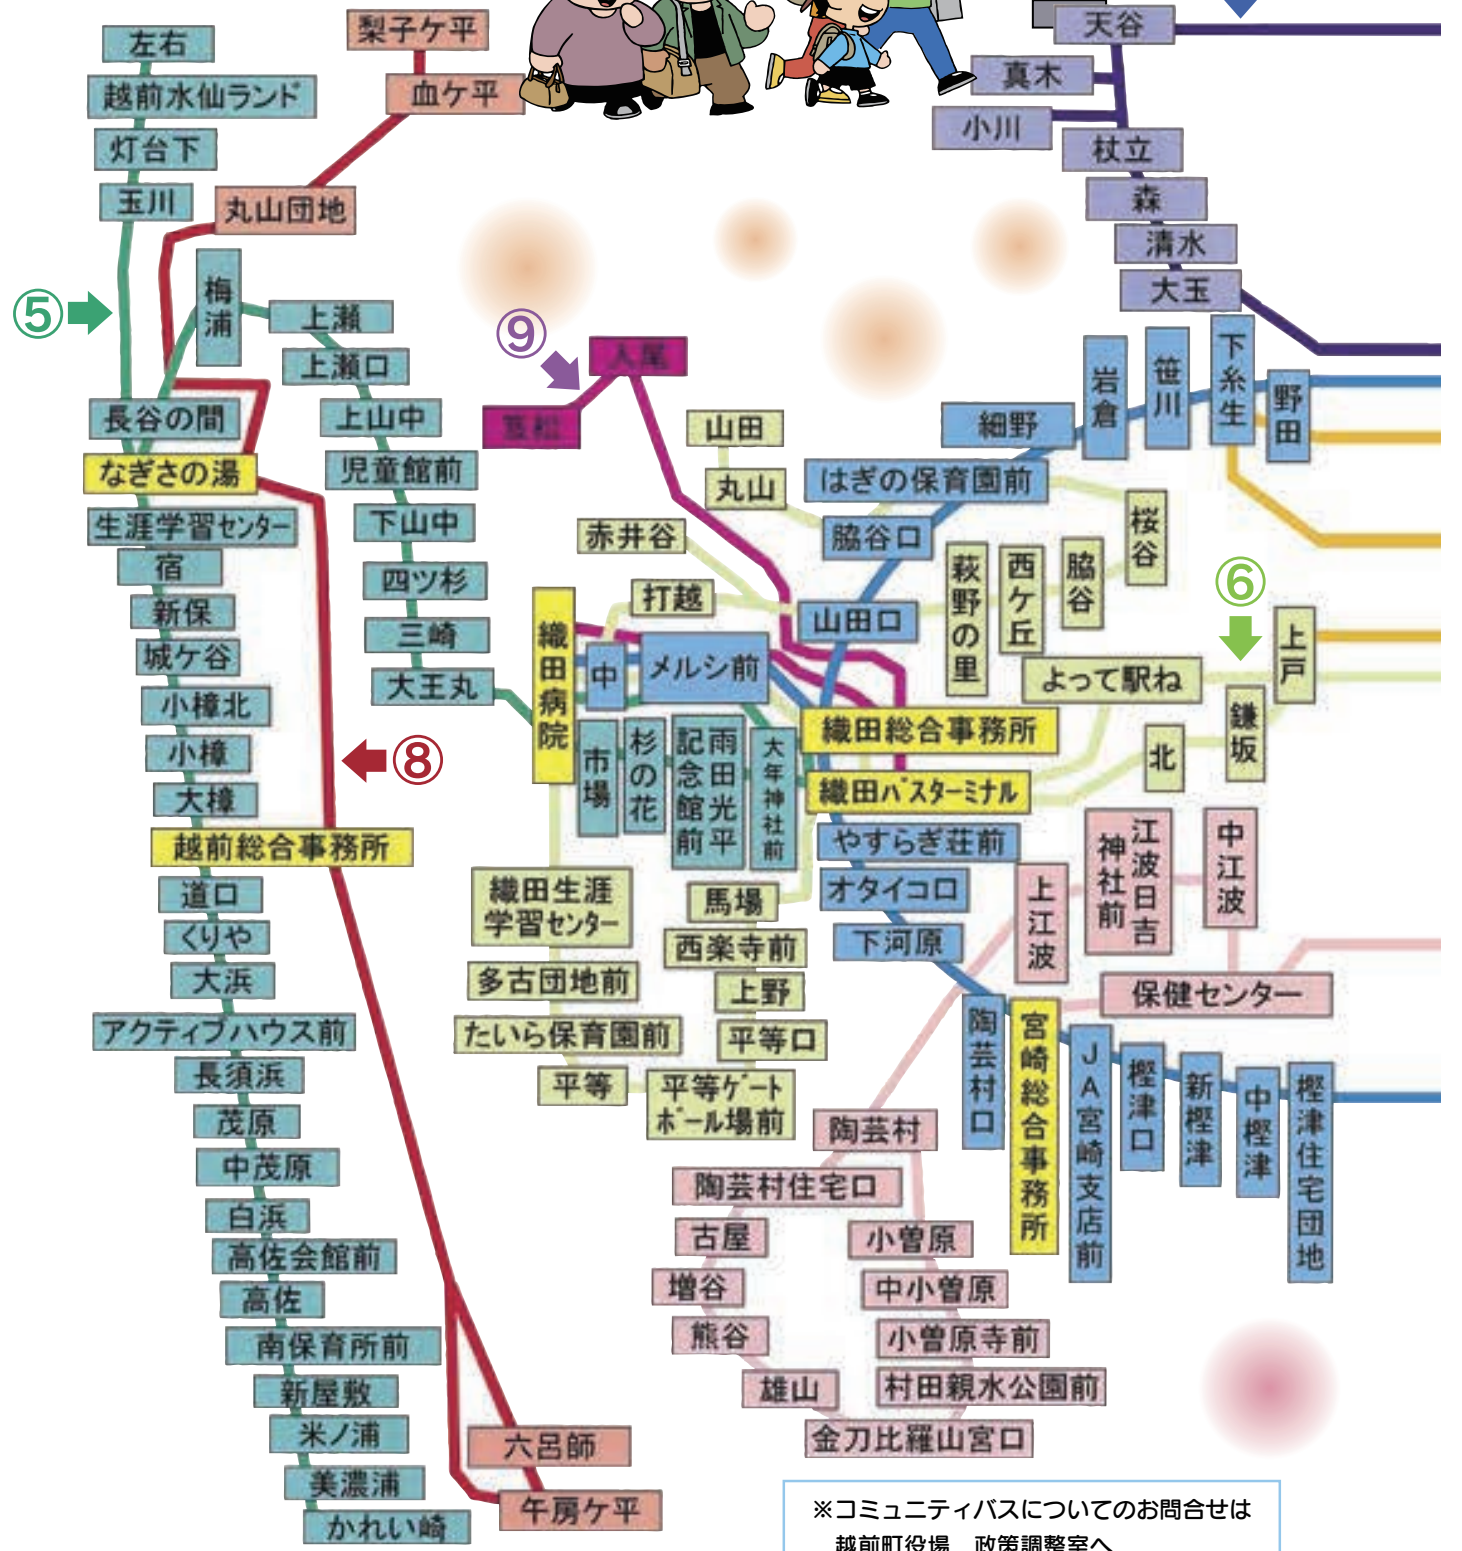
左右
越前水仙ランド
灯台下
玉川
梨子ケ平
血ケ平
丸山団地
天谷
真木
小川
杖立
森
清水
大玉
⑤
梅浦
上瀬
上瀬口
⑨
入尾
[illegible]
長谷の間
なぎさの湯
上山中
児童館前
下山中
四ツ杉
三崎
大王丸
生涯学習センター
宿
新保
城ケ谷
小樟北
小樟
大樟
⑧
越前総合事務所
道口
くりや
大浜
アクティブハウス前
長須浜
茂原
中茂原
白浜
高佐会館前
高佐
南保育所前
新屋敷
米ノ浦
美濃浦
かれい崎
六呂師
午房ケ平
山田
丸山
赤井谷
打越
織田病院
中
メルシ前
市場
杉の花
記念館前
雨田光平
大年神社前
織田生涯学習センター
馬場
西楽寺前
多古団地前
上野
たいら保育園前
平等口
平等
平等ゲートボール場前
岩倉
笹川
下糸生
野田
細野
はぎの保育園前
脇谷口
萩野の里
西ケ丘
脇谷
桜谷
山田口
⑥
上戸
よって駅ね
鎌坂
織田総合事務所
北
織田バスターミナル
やすらぎ荘前
オタイコロ
下河原
上江波
神社前
江波日吉
中江波
保健センター
陶芸村口
宮崎総合事務所
JA宮崎支店前
樫津口
新樫津
中樫津
樫津住宅団地
陶芸村
陶芸村住宅口
古屋
小曽原
増谷
中小曽原
熊谷
小曽原寺前
雄山
村田親水公園前
金刀比羅山宮口
※コミュニティバスについてのお問合せは
越前町役場　政策調整室へ